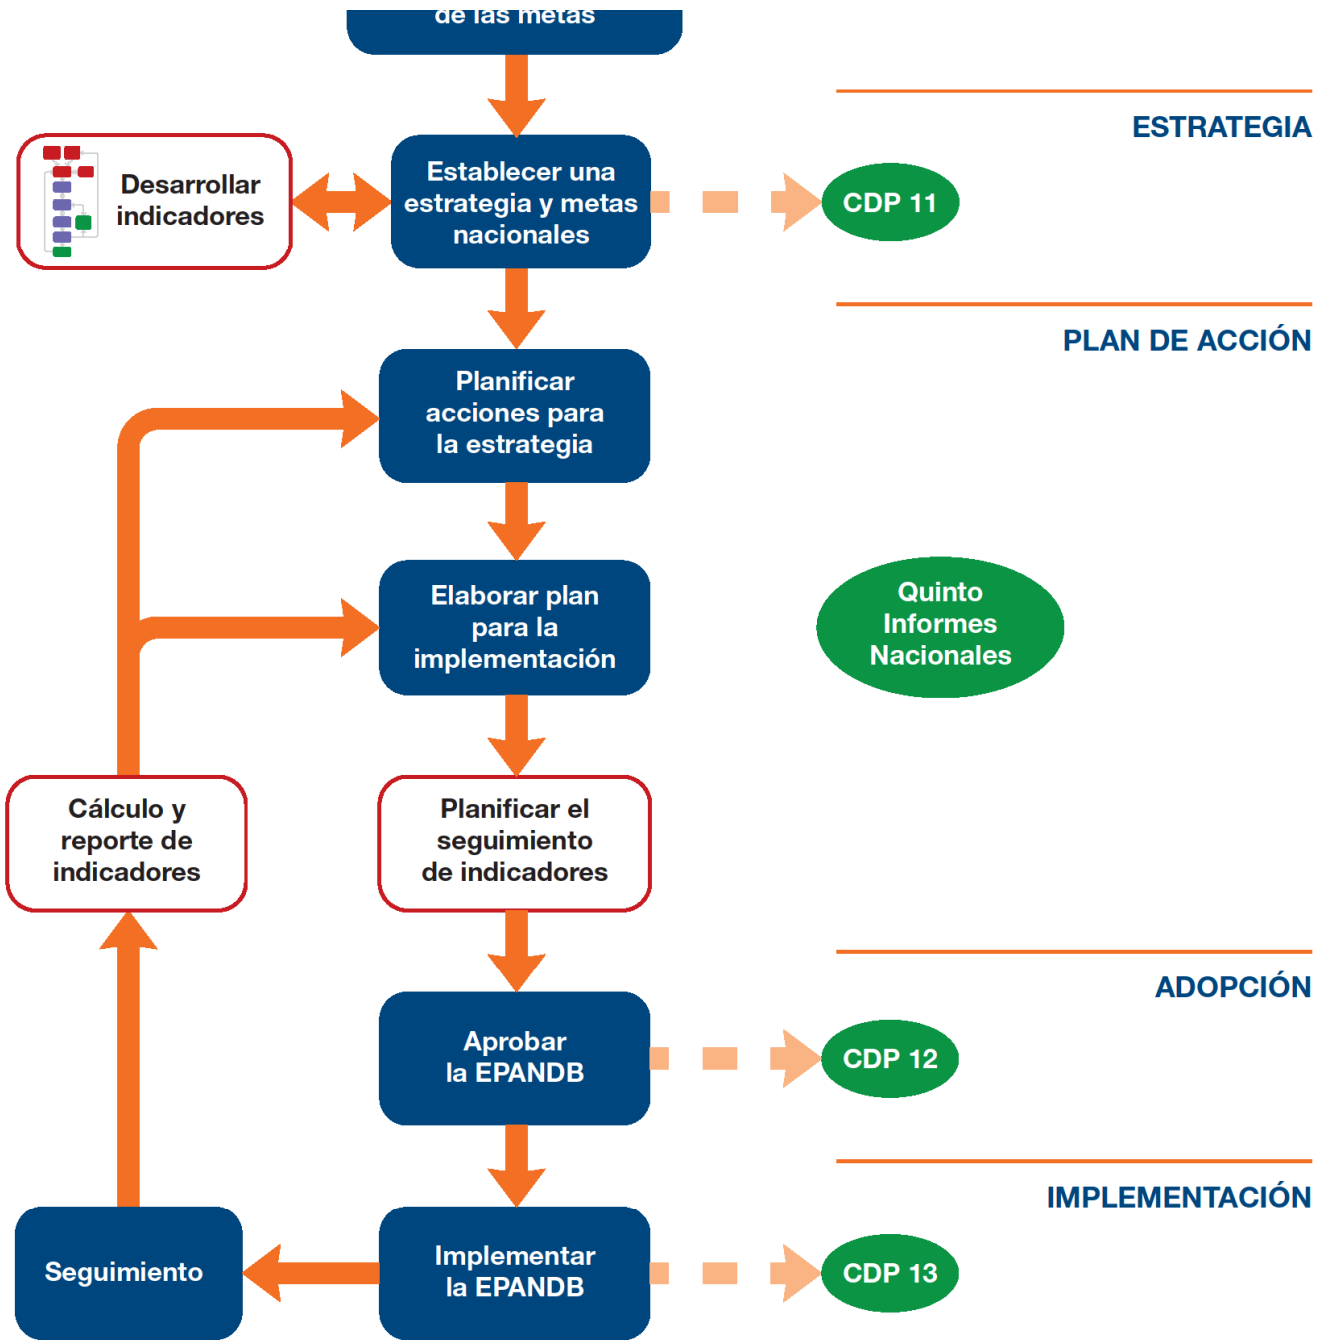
de las metas

ESTRATEGIA

Desarrollar indicadores

Establecer una estrategia y metas nacionales

CDP 11

PLAN DE ACCIÓN

Planificar acciones para la estrategia

Elaborar plan para la implementación

Quinto Informes Nacionales

Cálculo y reporte de indicadores

Planificar el seguimiento de indicadores

ADOPCIÓN

Aprobar la EPANDB

CDP 12

IMPLEMENTACIÓN

Seguimiento

Implementar la EPANDB

CDP 13